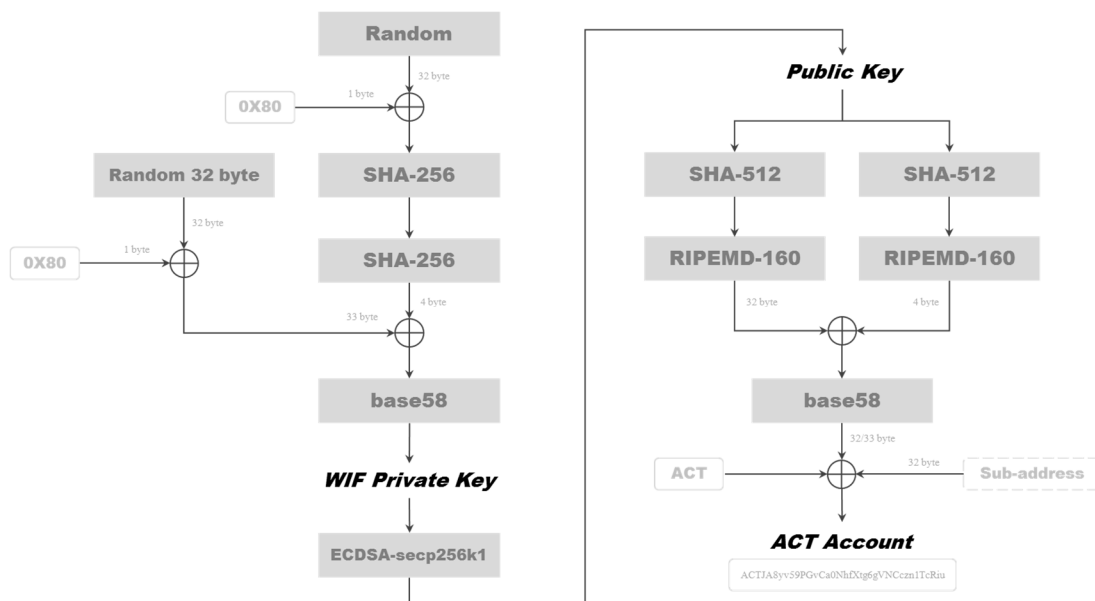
Random
32 byte
0X80
1 byte
SHA-256
Random 32 byte
32 byte
0X80
1 byte
SHA-256
4 byte
33 byte
base58
WIF Private Key
ECDSA-secp256k1

Public Key
SHA-512
SHA-512
RIPEMD-160
RIPEMD-160
32 byte
4 byte
base58
32/33 byte
ACT
32 byte
Sub-address
ACT Account
ACTJA8yv59PGvCa0NhfXtg6gVNCczn1TcRiu